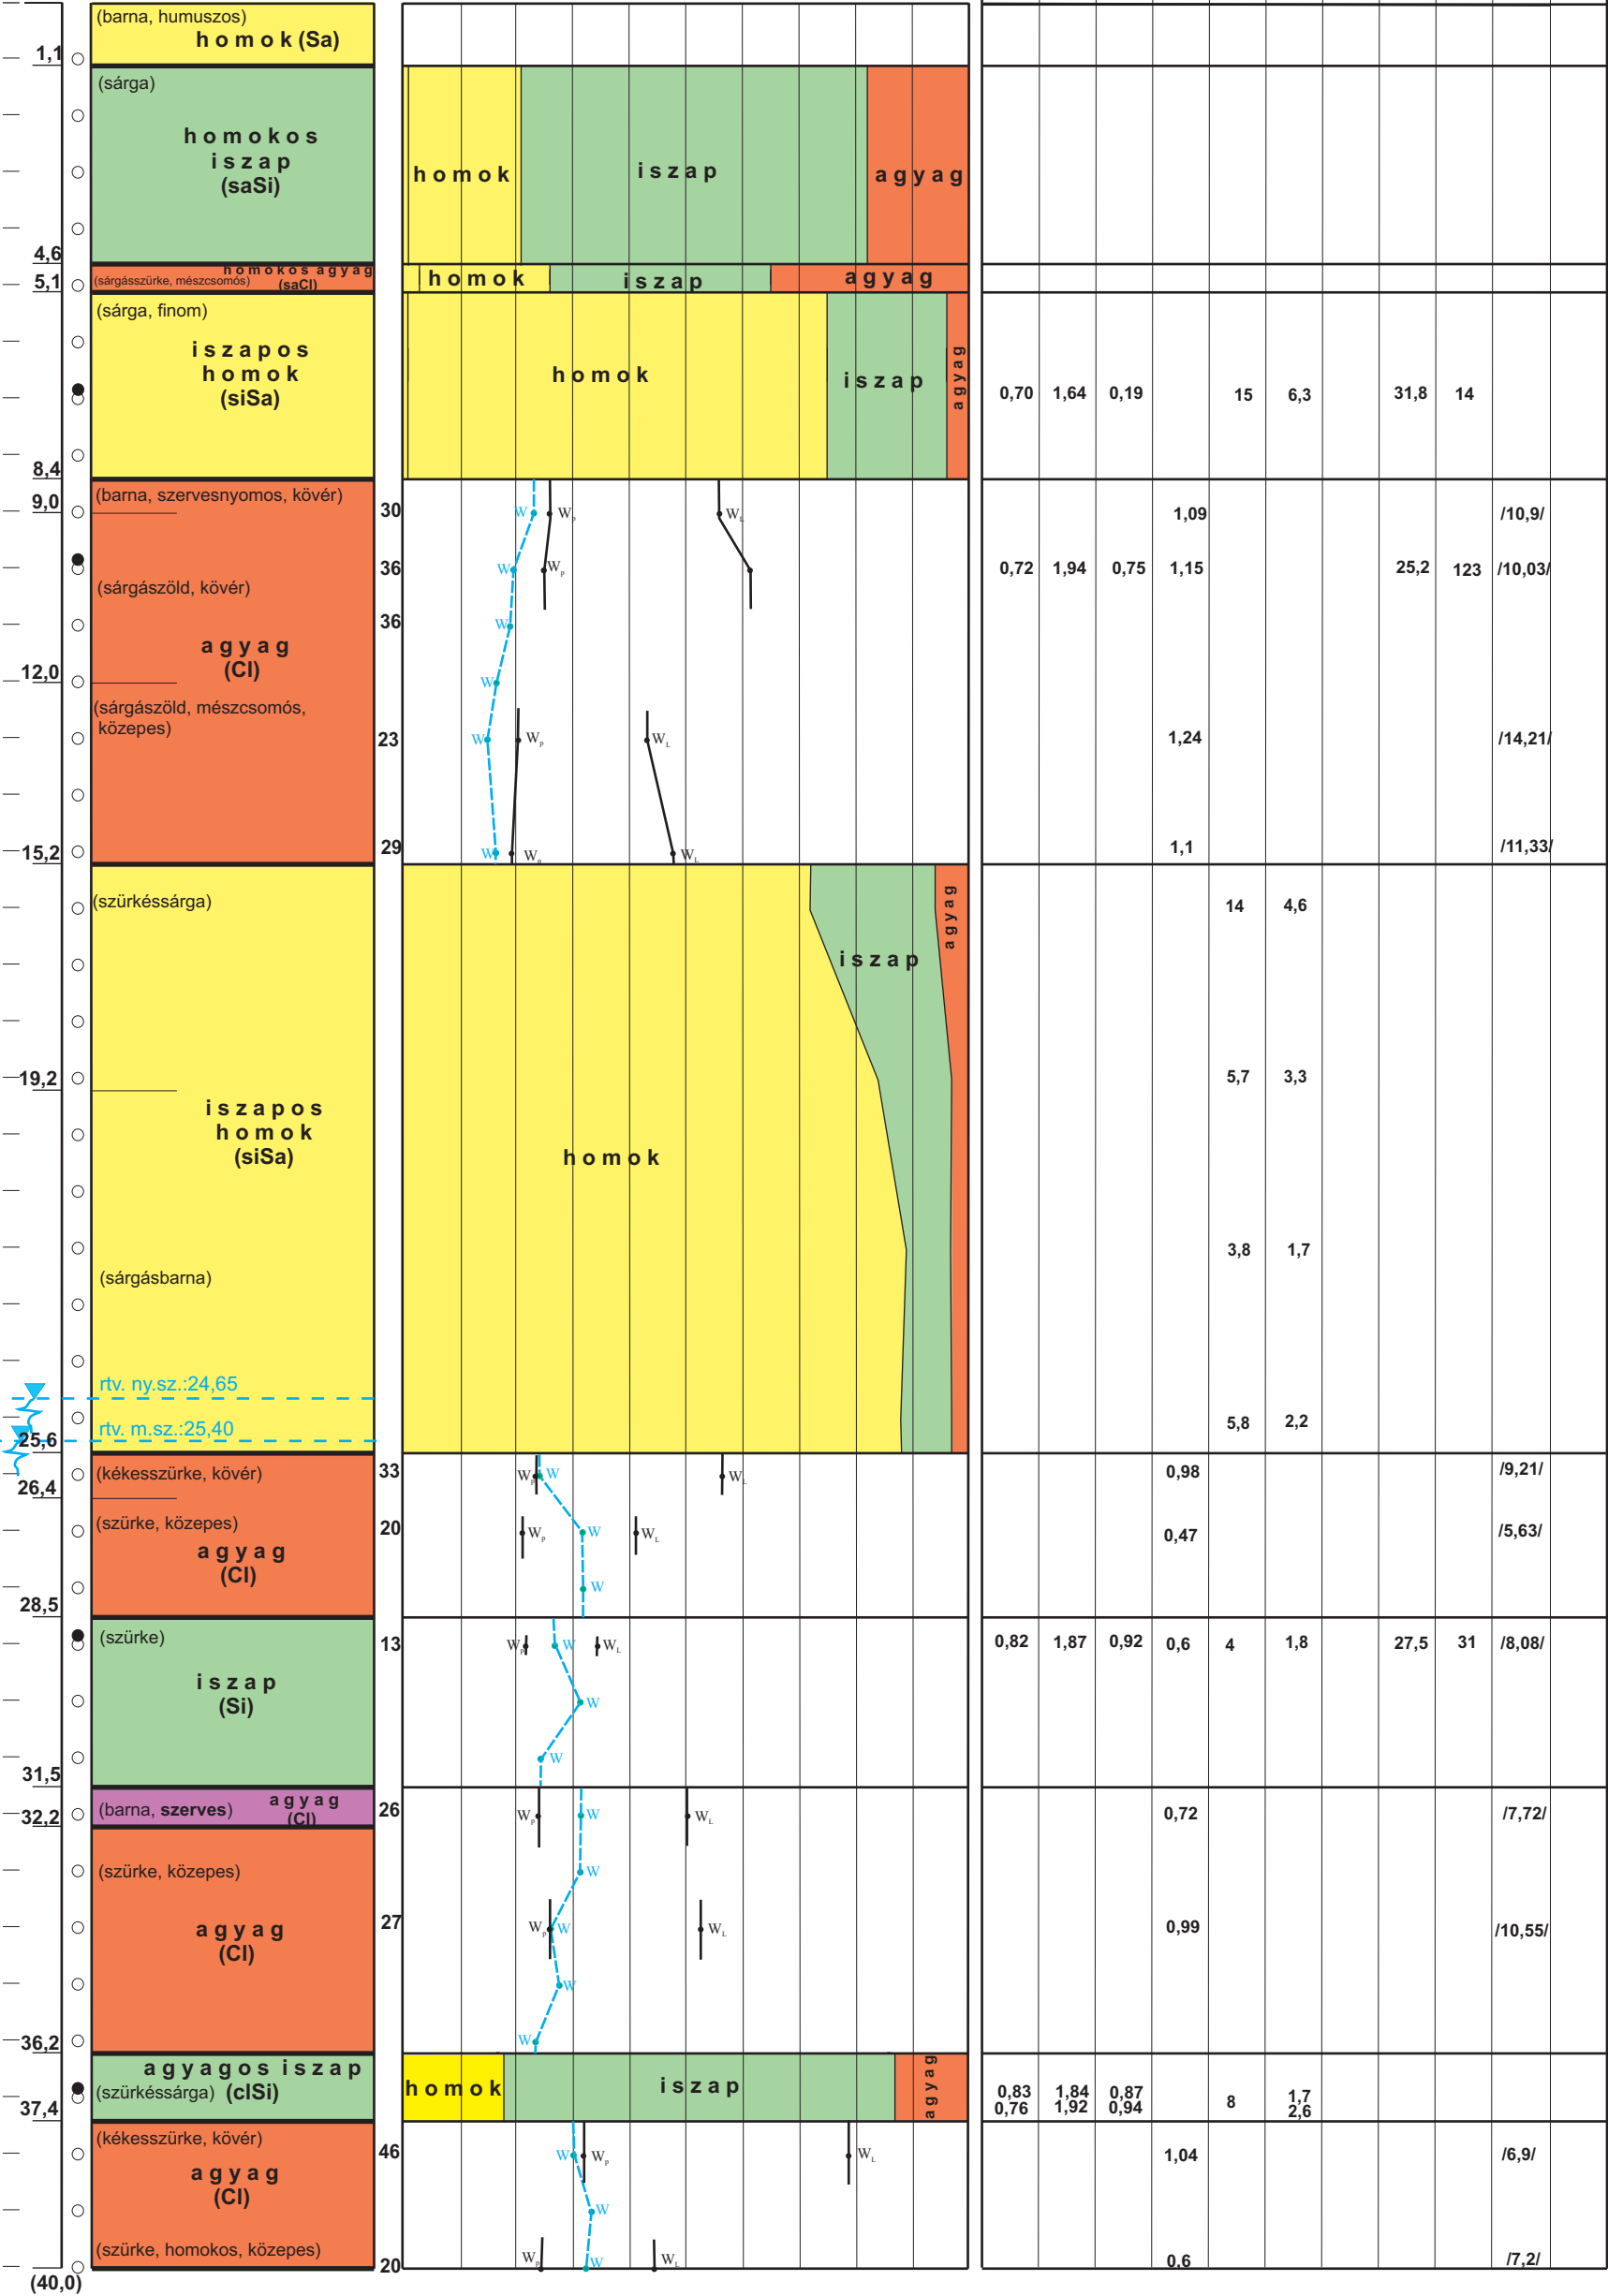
1,1
(barna, humuszos)
h o m o k (Sa)

(sárga)
h o m o k o s
i s z a p
(saSi)
h o m o k i s z a p a g y a g

4,6
5,1
(sárgásszürke, mészcsomós) h o m o k o s a g y a g (saCl)
h o m o k i s z a p a g y a g

(sárga, finom)
i s z a p o s
h o m o k
(siSa)
h o m o k i s z a p a g y a g
0,70 1,64 0,19 15 6,3 31,8 14

8,4
9,0
(barna, szervesnyomos, kövér)
30 W $W_P$ $W_L$ 1,09 /10,9/
36 W $W_P$ 0,72 1,94 0,75 1,15 25,2 123 /10,03/
(sárgászöld, kövér)
36 W
a g y a g
(Cl)
12,0 W
(sárgászöld, mészcsomós, közepes)
23 W $W_P$ $W_L$ 1,24 /14,21/
15,2
29 W $W_P$ $W_L$ 1,1 /11,33/

(szürkéssárga)
i s z a p a g y a g
14 4,6
19,2
i s z a p o s
h o m o k
(siSa)
h o m o k
5,7 3,3
(sárgásbarna)
3,8 1,7
rtv. ny.sz.:24,65
rtv. m.sz.:25,40
5,8 2,2
25,6
26,4
(kékesszürke, kövér)
33 $W_P$ W $W_L$ 0,98 /9,21/
(szürke, közepes)
a g y a g
(Cl)
20 $W_P$ W $W_L$ 0,47 /5,63/
W
28,5
(szürke)
i s z a p
(Si)
13 $W_P$ W $W_L$ 0,82 1,87 0,92 0,6 4 1,8 27,5 31 /8,08/
W
W
31,5
32,2
(barna, szerves) a g y a g (Cl)
26 $W_P$ W $W_L$ 0,72 /7,72/
(szürke, közepes)
W
a g y a g
(Cl)
27 $W_P$ W $W_L$ 0,99 /10,55/
W
W
36,2
a g y a g o s i s z a p
(szürkéssárga) (clSi)
h o m o k i s z a p a g y a g
0,83 0,76 1,84 1,92 0,87 0,94 8 1,7 2,6
37,4
(kékesszürke, kövér)
a g y a g
(Cl)
46 W $W_P$ $W_L$ 1,04 /6,9/
W
(szürke, homokos, közepes)
20 $W_P$ W $W_L$ 0,6 /7,2/
(40,0)